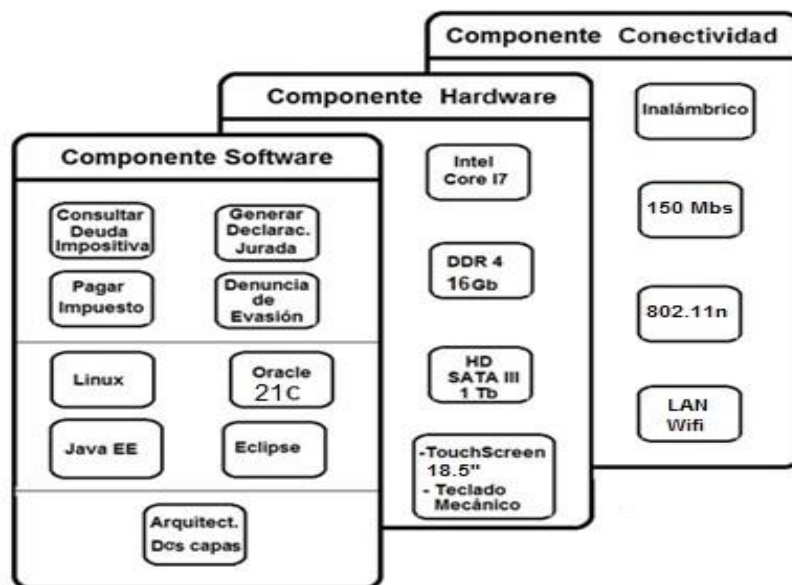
Componente Conectividad

Inalámbrico

150 Mbs

802.11n

LAN Wifi

Componente Hardware

Intel Core I7

DDR 4 16Gb

HD SATA III 1 Tb

-TouchScreen 18.5"
- Teclado Mecánico

Componente Software

Consultar Deuda Impositiva

Generar Declarac. Jurada

Pagar Impuesto

Denuncia de Evasión

Linux

Oracle 21C

Java EE

Eclipse

Arquitect. Dos capas